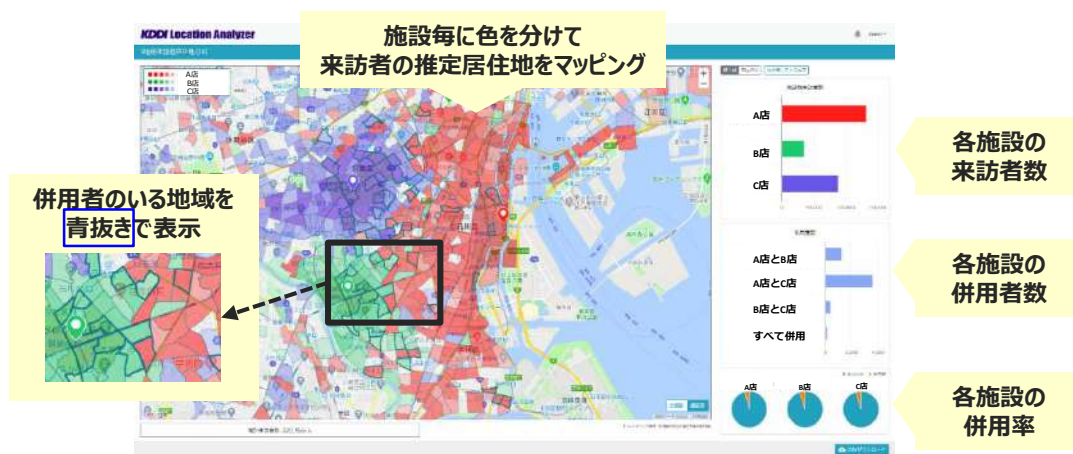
KDDI Location Analyzer

施設毎に色を分けて
来訪者の推定居住地をマッピング

A店
B店
C店

併用者のいる地域を
青抜きで表示

A店
B店
C店

各施設の
来訪者数

A店とB店
A店とC店
B店とC店
すべて併用

各施設の
併用者数

A店
B店
C店

各施設の
併用率